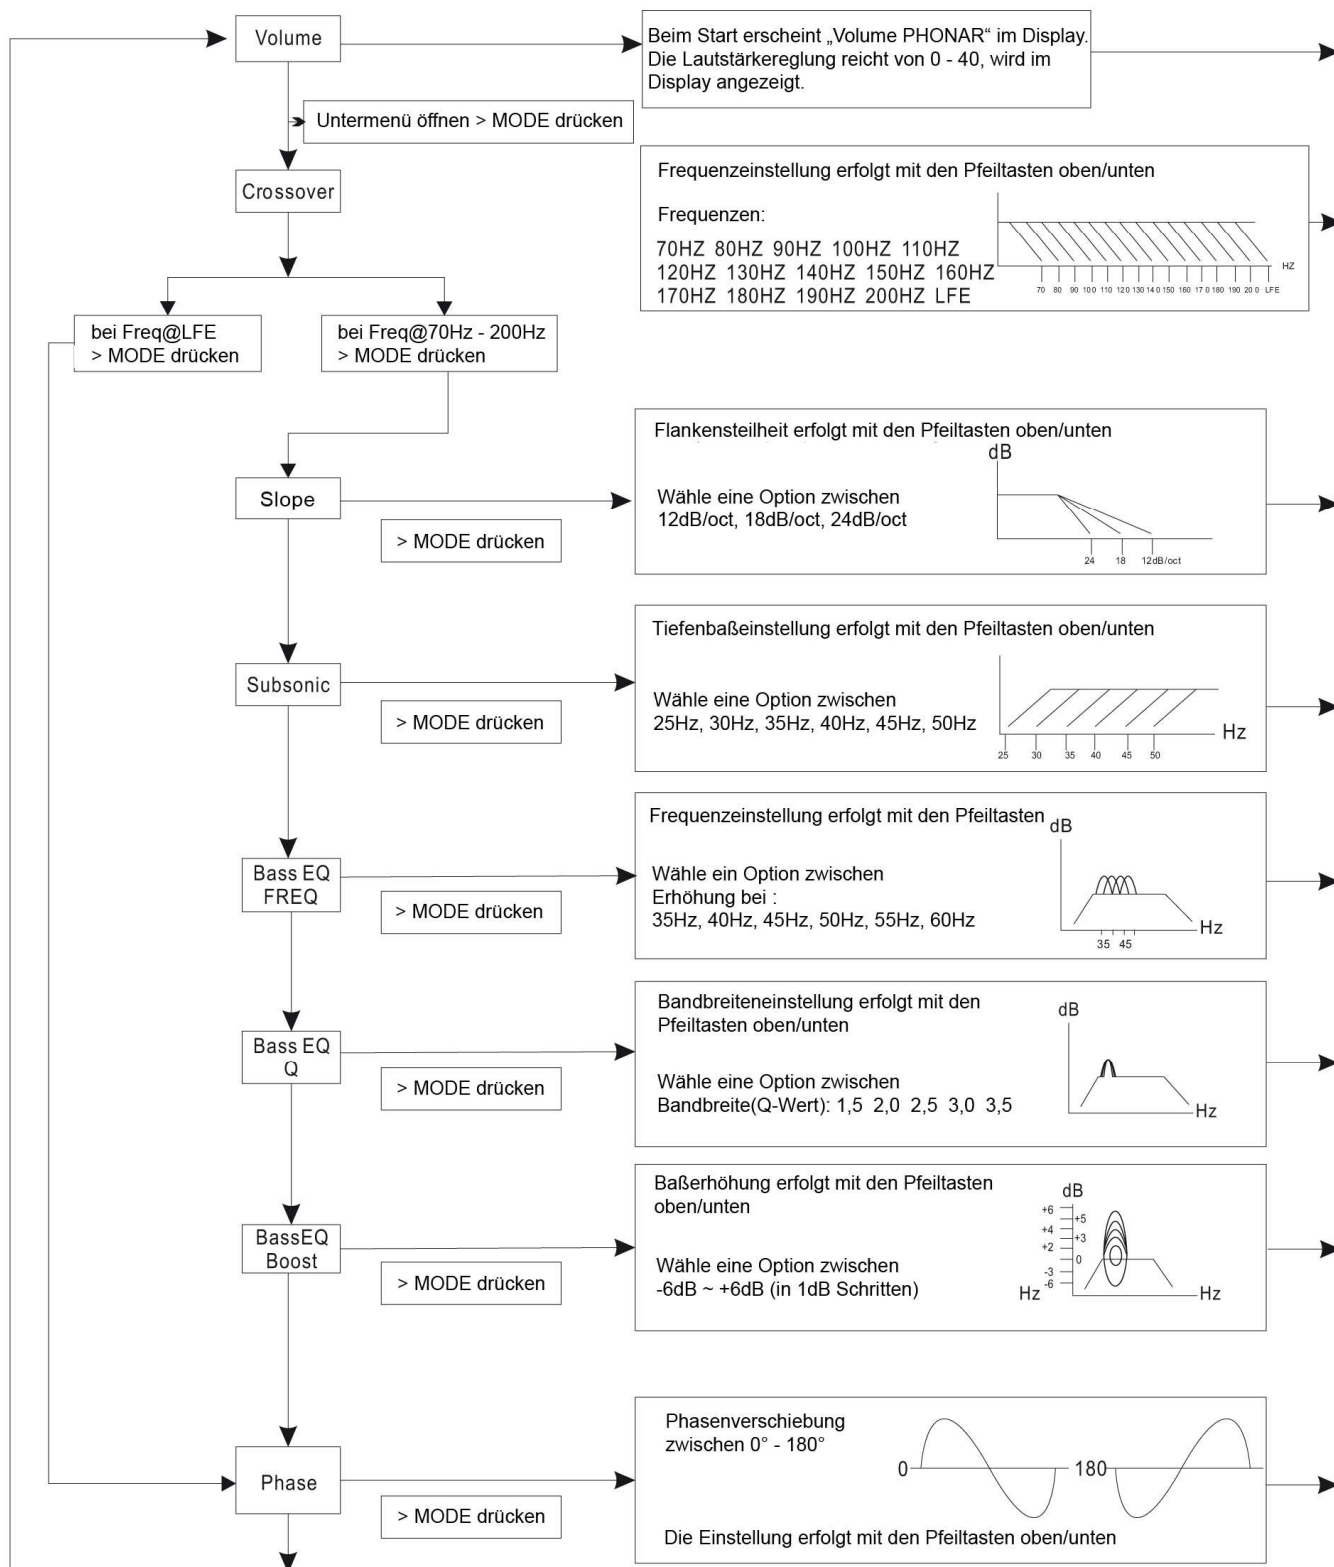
Volume

Beim Start erscheint „Volume PHONAR“ im Display. Die Lautstärkereglung reicht von 0 - 40, wird im Display angezeigt.

Untermenü öffnen > MODE drücken

Crossover

Frequenzeinstellung erfolgt mit den Pfeiltasten oben/unten

Frequenzen:

70HZ 80HZ 90HZ 100HZ 110HZ
120HZ 130HZ 140HZ 150HZ 160HZ
170HZ 180HZ 190HZ 200HZ LFE

70 80 90 100 110 120 130 140 150 160 170 180 190 200 LFE HZ

bei Freq@LFE > MODE drücken

bei Freq@70Hz - 200Hz > MODE drücken

Slope

> MODE drücken

Flankensteilheit erfolgt mit den Pfeiltasten oben/unten

dB

Wähle eine Option zwischen
12dB/oct, 18dB/oct, 24dB/oct

24 18 12dB/oct

Subsonic

> MODE drücken

Tiefenbaßeinstellung erfolgt mit den Pfeiltasten oben/unten

Wähle eine Option zwischen
25Hz, 30Hz, 35Hz, 40Hz, 45Hz, 50Hz

Hz

25 30 35 40 45 50

Bass EQ FREQ

> MODE drücken

Frequenzeinstellung erfolgt mit den Pfeiltasten

dB

Wähle ein Option zwischen
Erhöhung bei :
35Hz, 40Hz, 45Hz, 50Hz, 55Hz, 60Hz

35 45 Hz

Bass EQ Q

> MODE drücken

Bandbreiteneinstellung erfolgt mit den Pfeiltasten oben/unten

dB

Wähle eine Option zwischen
Bandbreite(Q-Wert): 1,5 2,0 2,5 3,0 3,5

Hz

BassEQ Boost

> MODE drücken

Baßerhöhung erfolgt mit den Pfeiltasten oben/unten

Wähle eine Option zwischen
-6dB ~ +6dB (in 1dB Schritten)

dB
+6 +5 +4 +3 +2 0 -3 -6
Hz Hz

Phase

> MODE drücken

Phasenverschiebung zwischen 0° - 180°

0 180

Die Einstellung erfolgt mit den Pfeiltasten oben/unten